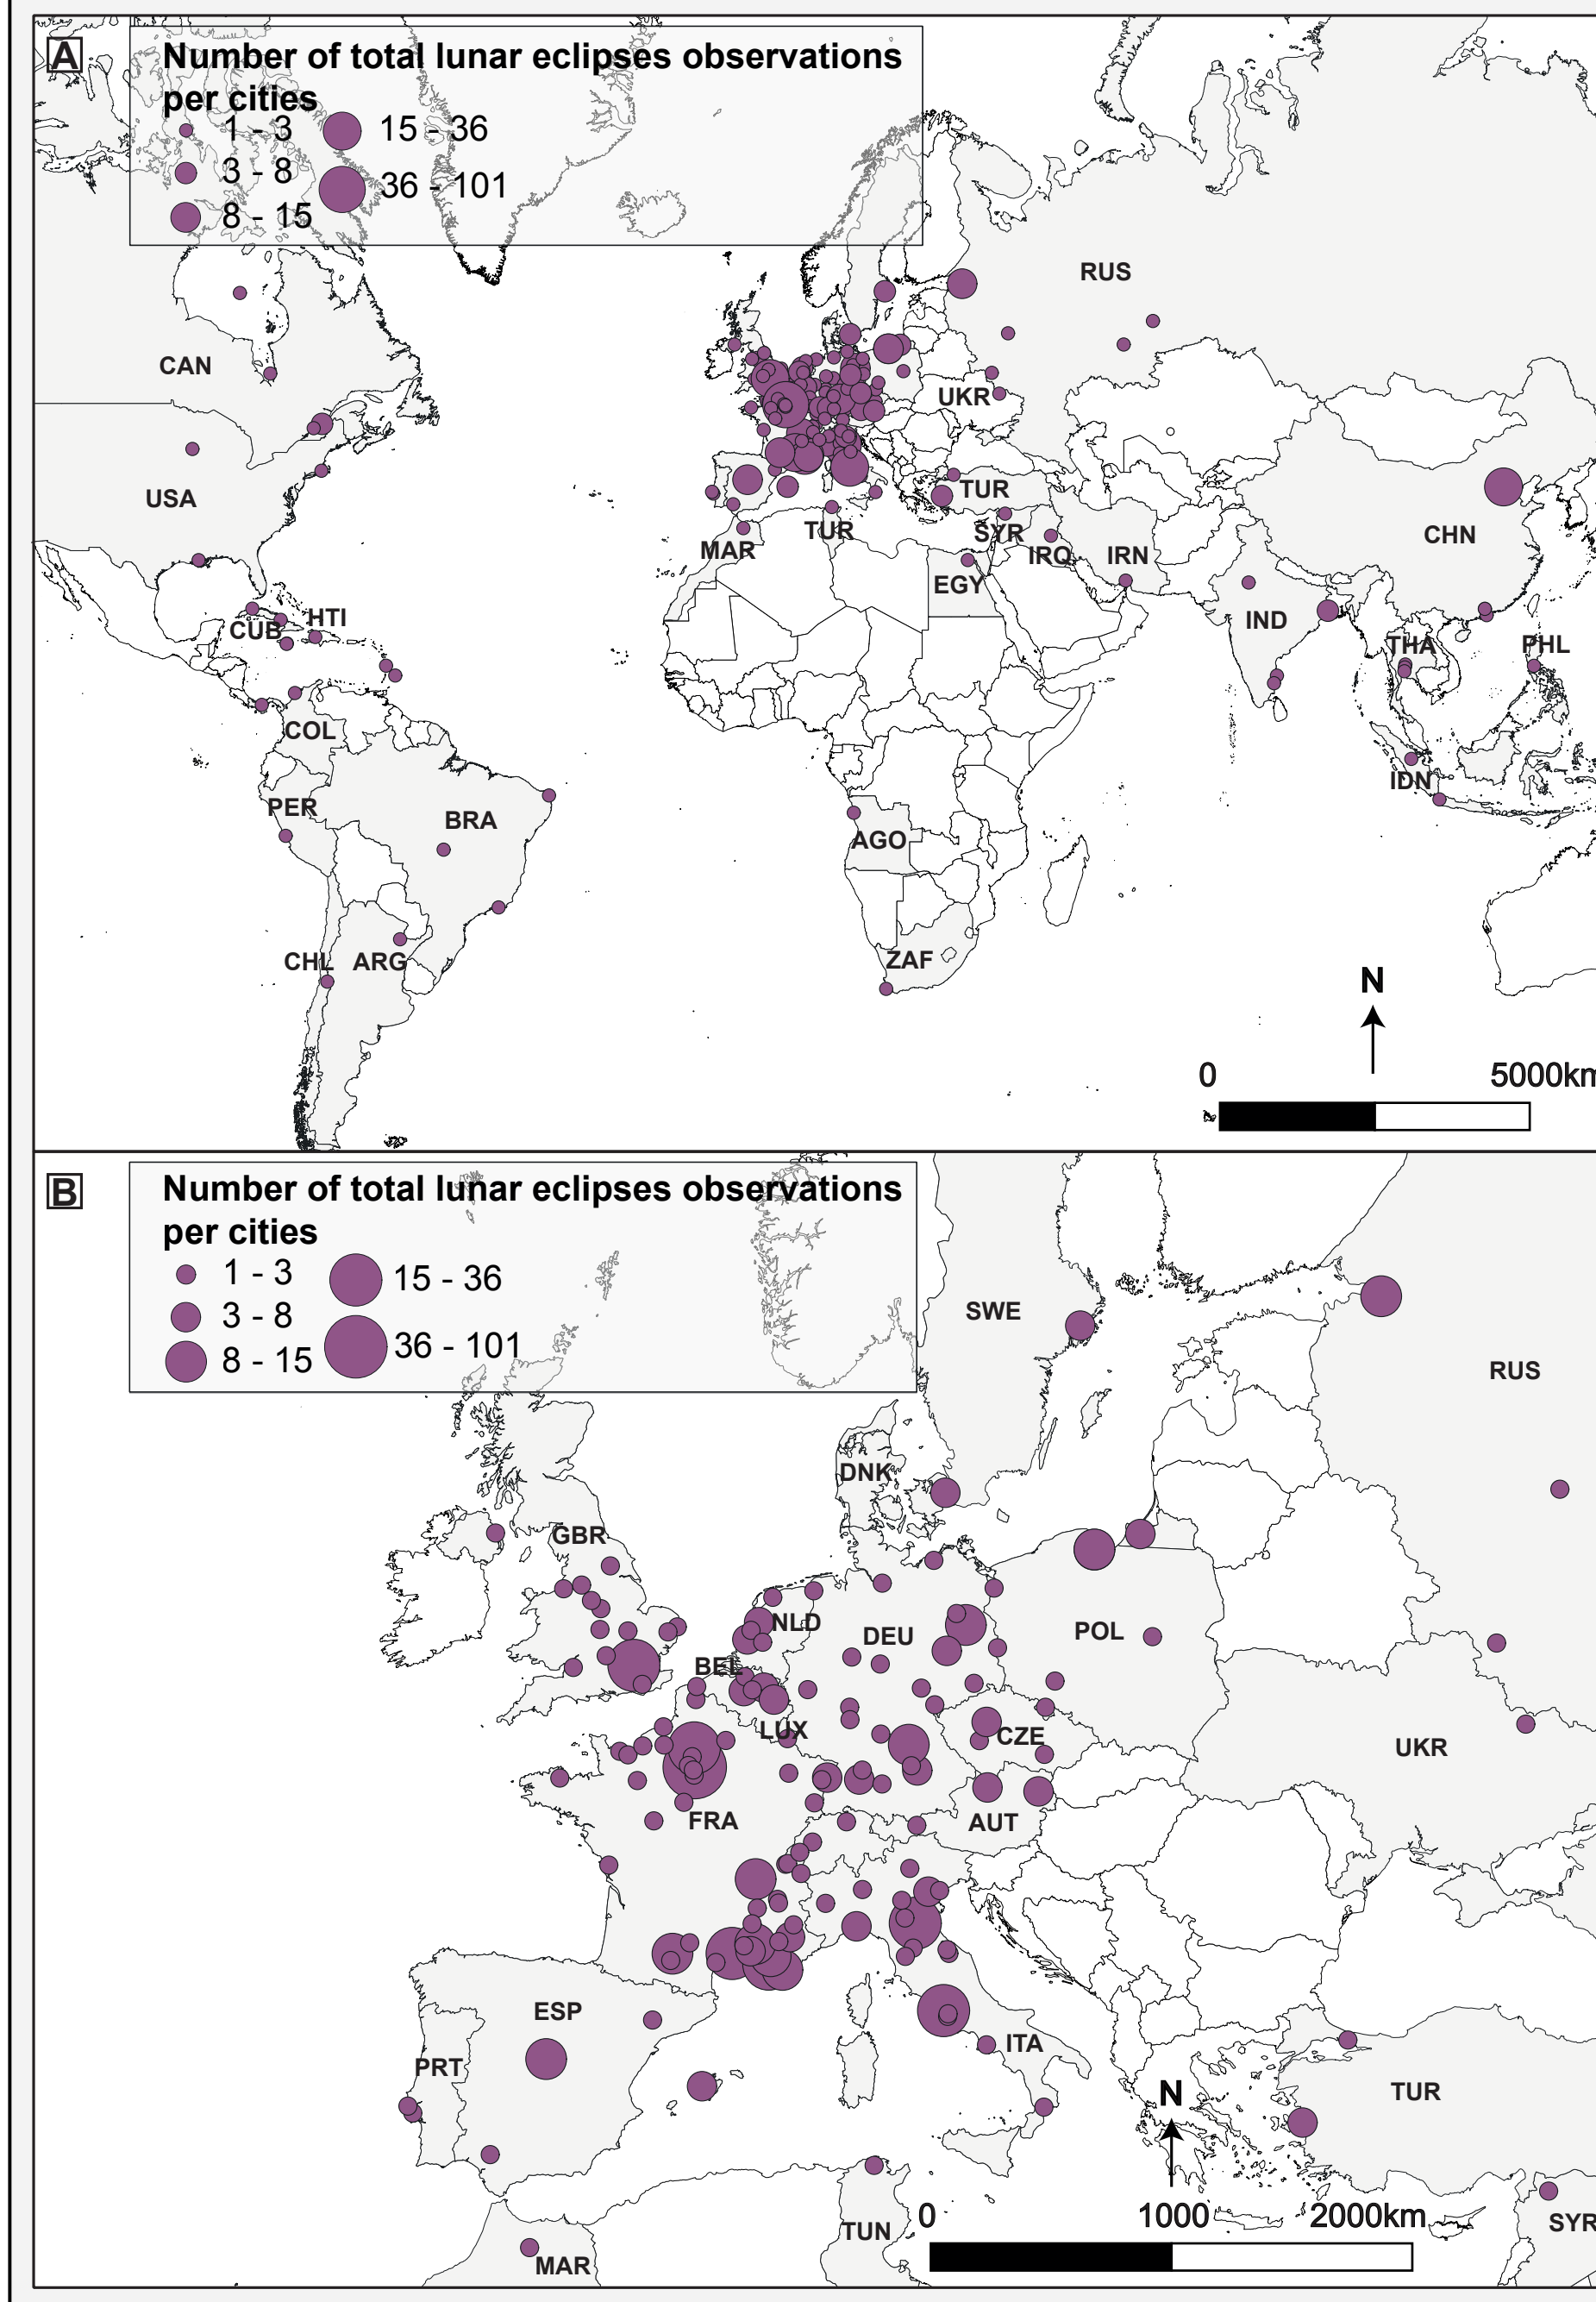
A

Number of total lunar eclipses observations per cities

1 - 3
3 - 8
8 - 15
15 - 36
36 - 101

RUS
CAN
UKR
USA
TUR
CHN
TUR
SYR
MAR
IRQ
IRN
EGY
HTI
CUB
IND
THA
PHL
COL
IDN
PER
BRA
AGO
CHL
ARG
ZAF
N
0
5000km

B

Number of total lunar eclipses observations per cities

1 - 3
3 - 8
8 - 15
15 - 36
36 - 101

SWE
RUS
DNK
GBR
NLD
DEU
POL
BEL
LUX
CZE
UKR
FRA
AUT
ESP
ITA
PRT
TUR
N
0
1000
2000km
TUN
MAR
SYR